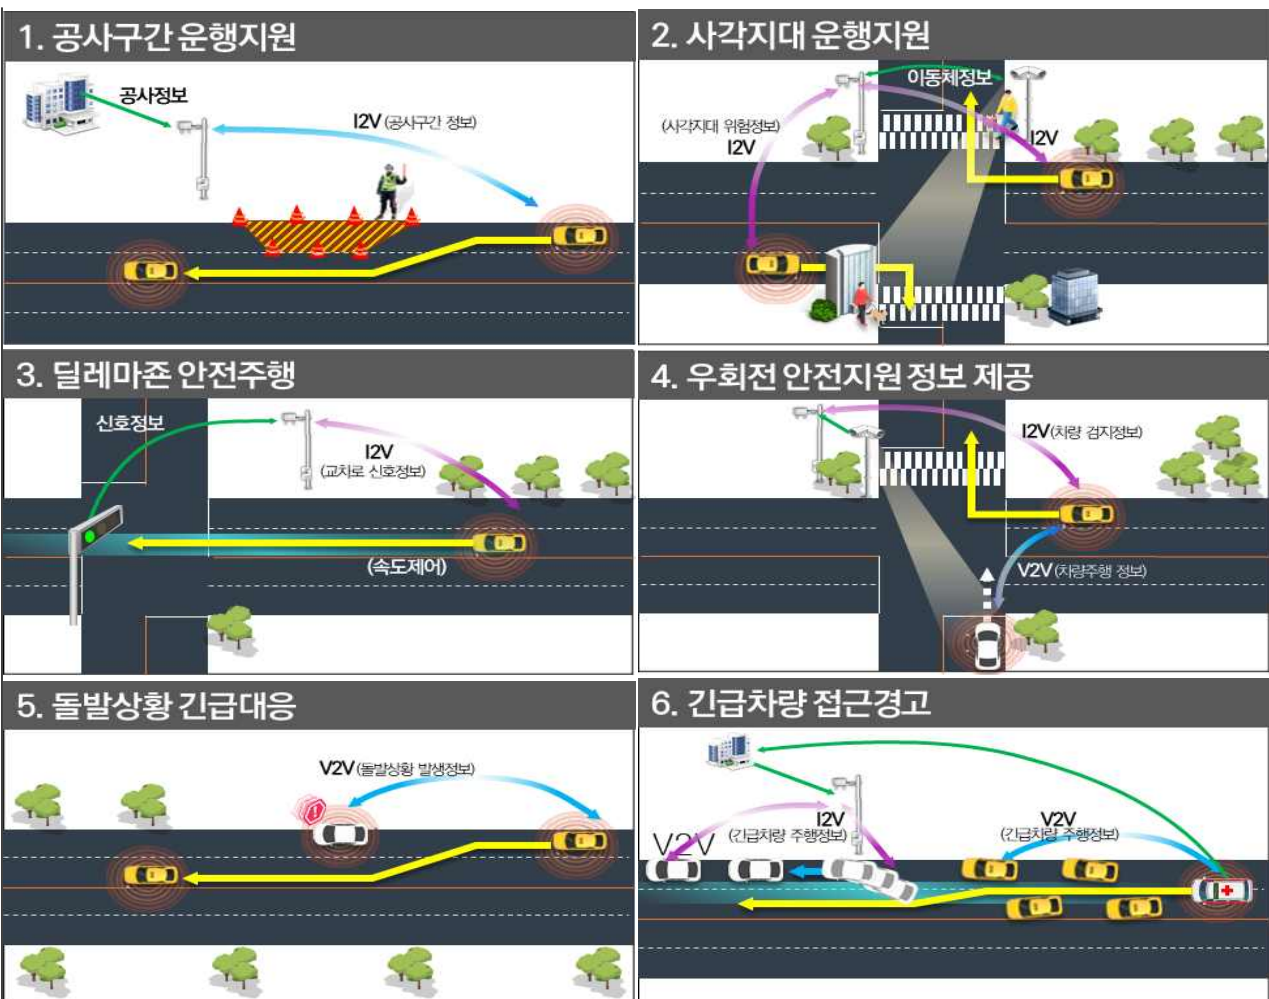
1. 공사구간 운행지원

공사정보

I2V (공사구간 정보)

2. 사각지대 운행지원

이동체정보

(사각지대 위험정보)
I2V

I2V

3. 딜레마존 안전주행

신호정보

I2V
(교차로 신호정보)

(속도제어)

4. 우회전 안전지원 정보 제공

I2V(차량 검지정보)

V2V(차량주행 정보)

5. 돌발상황 긴급대응

V2V(돌발상황 발생정보)

6. 긴급차량 접근경고

I2V
(긴급차량 주행정보)

V2V

V2V
(긴급차량 주행정보)